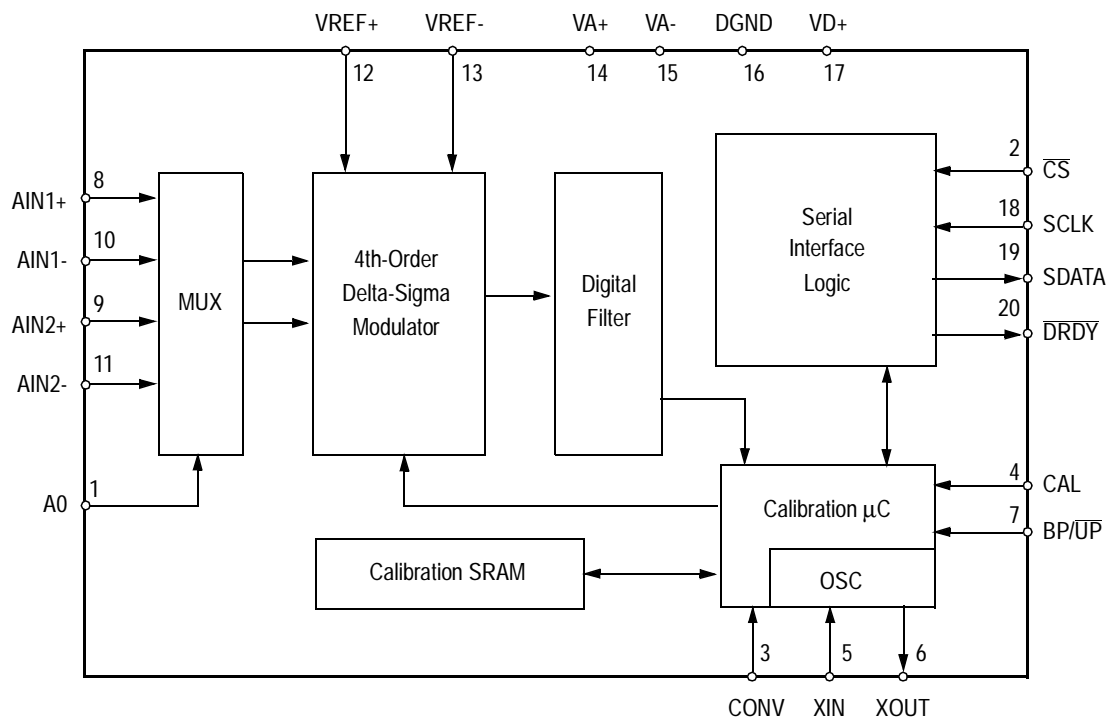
VREF+ VREF- VA+ VA- DGND VD+
12 13 14 15 16 17

AIN1+ 8
AIN1- 10
AIN2+ 9
AIN2- 11
A0 1

MUX

4th-Order Delta-Sigma Modulator

Digital Filter

Serial Interface Logic

2 $\overline{CS}$
18 SCLK
19 SDATA
20 $\overline{DRDY}$

4 CAL
7 BP/$\overline{UP}$

Calibration $\mu$C

OSC

Calibration SRAM

3 5 6
CONV XIN XOUT